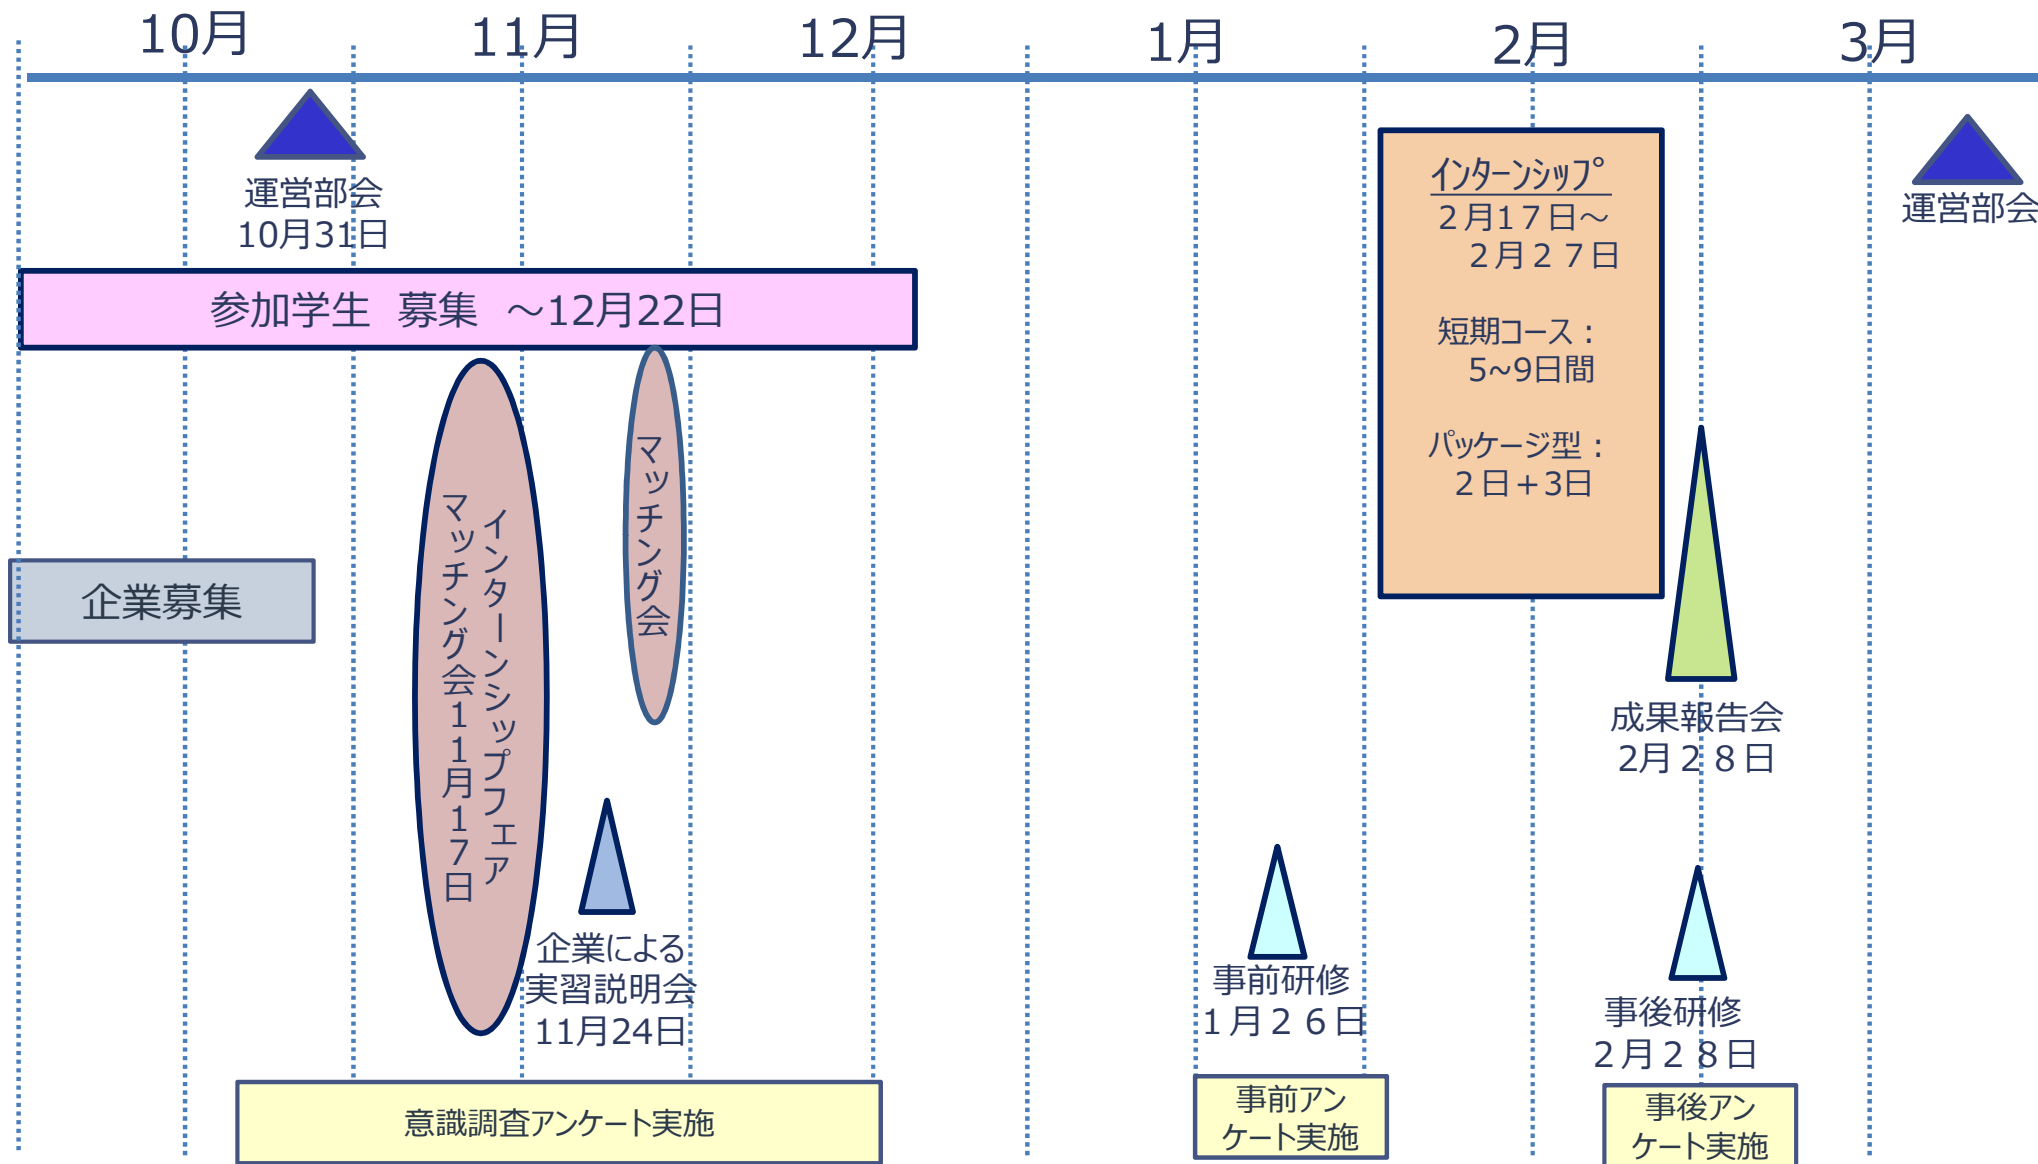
10月 11月 12月 1月 2月 3月

運営部会
10月31日

参加学生 募集 ～12月22日

企業募集

インターンシップフェア
マッチング会11月17日

マッチング会

企業による
実習説明会
11月24日

意識調査アンケート実施

インターンシップ
2月17日～
2月27日

短期コース：
5~9日間

パッケージ型：
2日+3日

運営部会

成果報告会
2月28日

事前研修
1月26日

事前アンケート実施

事後研修
2月28日

事後アンケート実施